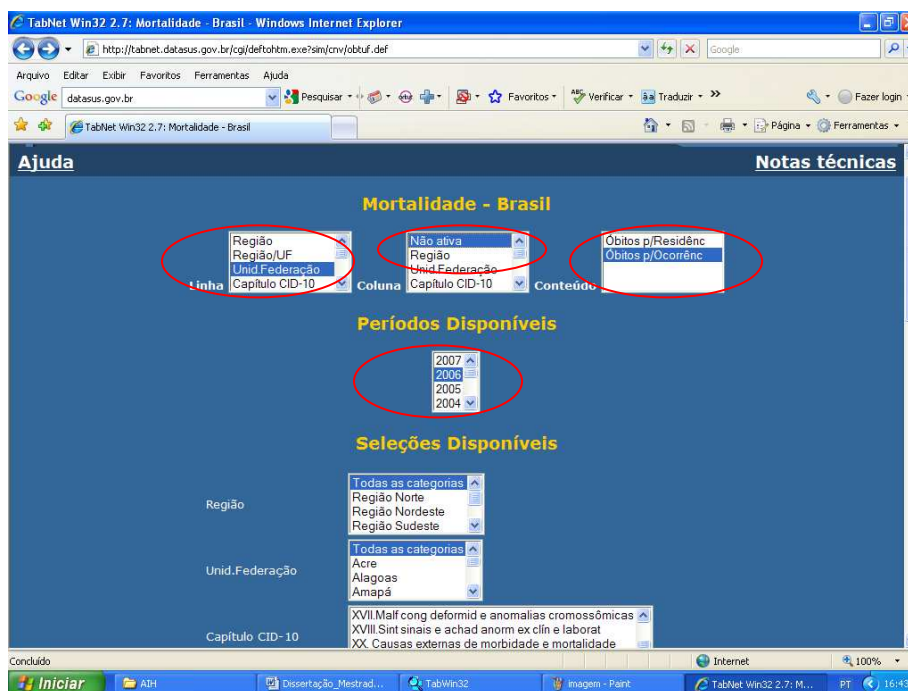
TabNet Win32 2.7: Mortalidade - Brasil - Windows Internet Explorer

http://tabnet.datasus.gov.br/cgi/deftohtm.exe?sim/cnv/obtuf.def

Google

Arquivo Editar Exibir Favoritos Ferramentas Ajuda

Google datasus.gov.br Pesquisar Favoritos Verificar Traduzir » Fazer login

TabNet Win32 2.7: Mortalidade - Brasil

Página Ferramentas

Ajuda

Notas técnicas

Mortalidade - Brasil

Linha Região Região/UF Unid.Federação Capítulo CID-10

Coluna Não ativa Região Unid.Federação Capítulo CID-10

Conteúdo Óbitos p/Residênc Óbitos p/Ocorrênc

Períodos Disponíveis

2007 2006 2005 2004

Seleções Disponíveis

Região

Todas as categorias Região Norte Região Nordeste Região Sudeste

Unid.Federação

Todas as categorias Acre Alagoas Amapá

Capítulo CID-10

XVII.Malf cong deformid e anomalias cromossômicas
XVIII.Sint sinais e achad anorm ex clín e laborat
XX. Causas externas de morbidade e mortalidade

Concluído

Internet

100%

Iniciar AIH Dissertação_Mestrad... TabWin32 imagem - Paint TabNet Win32 2.7: M... PT 16:43